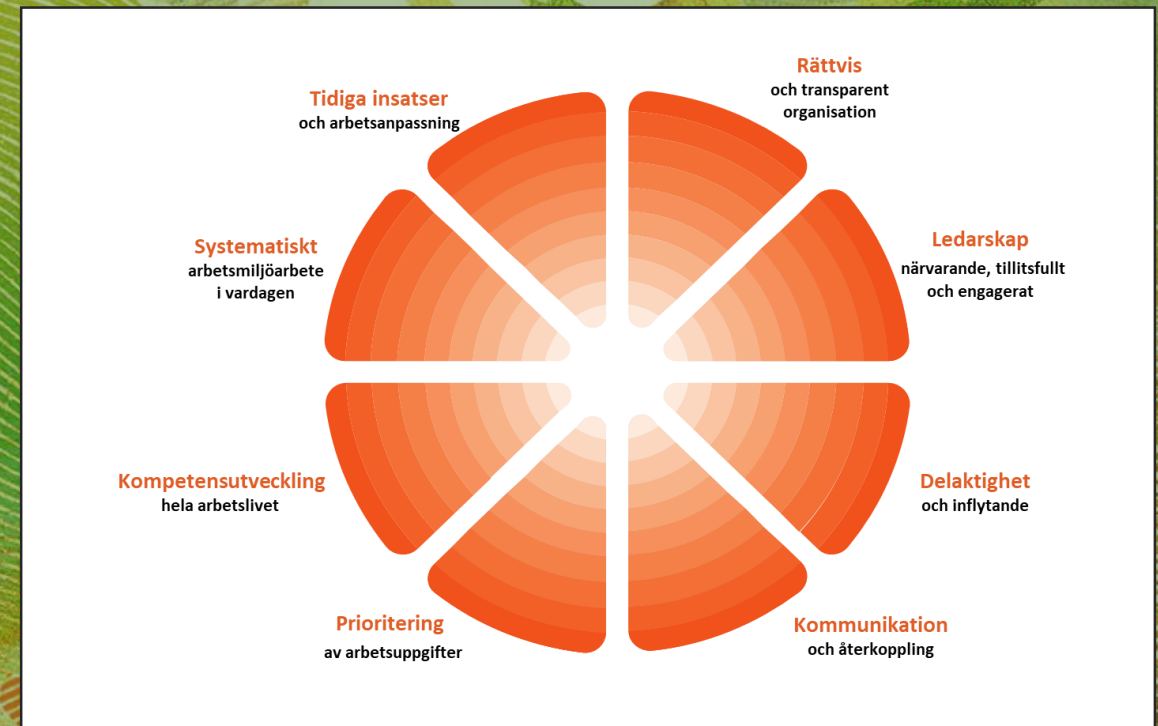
Tidiga insatser
och arbetsanpassning

Rättvis
och transparent organisation

Systematiskt
arbetsmiljöarbete i vardagen

Ledarskap
närvarande, tillitsfullt och engagerat

Kompetensutveckling
hela arbetslivet

Delaktighet
och inflytande

Prioritering
av arbetsuppgifter

Kommunikation
och återkoppling